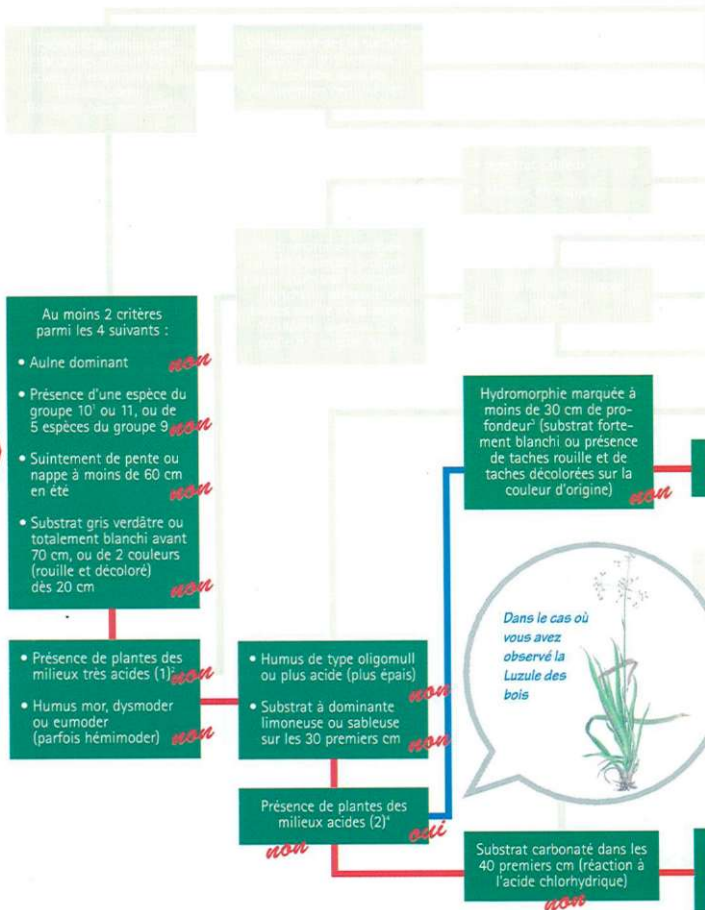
Au moins 2 critères parmi les 4 suivants :

• Aulne dominant non

• Présence d'une espèce du groupe 10 ou 11, ou de 5 espèces du groupe 9 non

• Suintement de pente ou nappe à moins de 60 cm en été non

• Substrat gris verdâtre ou totalement blanchi avant 70 cm, ou de 2 couleurs (rouille et décoloré) dès 20 cm non

• Présence de plantes des milieux très acides (1) non

• Humus mor, dysmoder ou eumoder (parfois hémimoder) non

• Humus de type oligomull ou plus acide (plus épais) non

• Substrat à dominante limoneuse ou sableuse sur les 30 premiers cm non

Présence de plantes des milieux acides (2) oui

non

Hydromorphie marquée à moins de 30 cm de profondeur (substrat fortement blanchi ou présence de taches rouille et de taches décolorées sur la couleur d'origine) non

Dans le cas où vous avez observé la Luzule des bois

Substrat carbonaté dans les 40 premiers cm (réaction à l'acide chlorhydrique) non